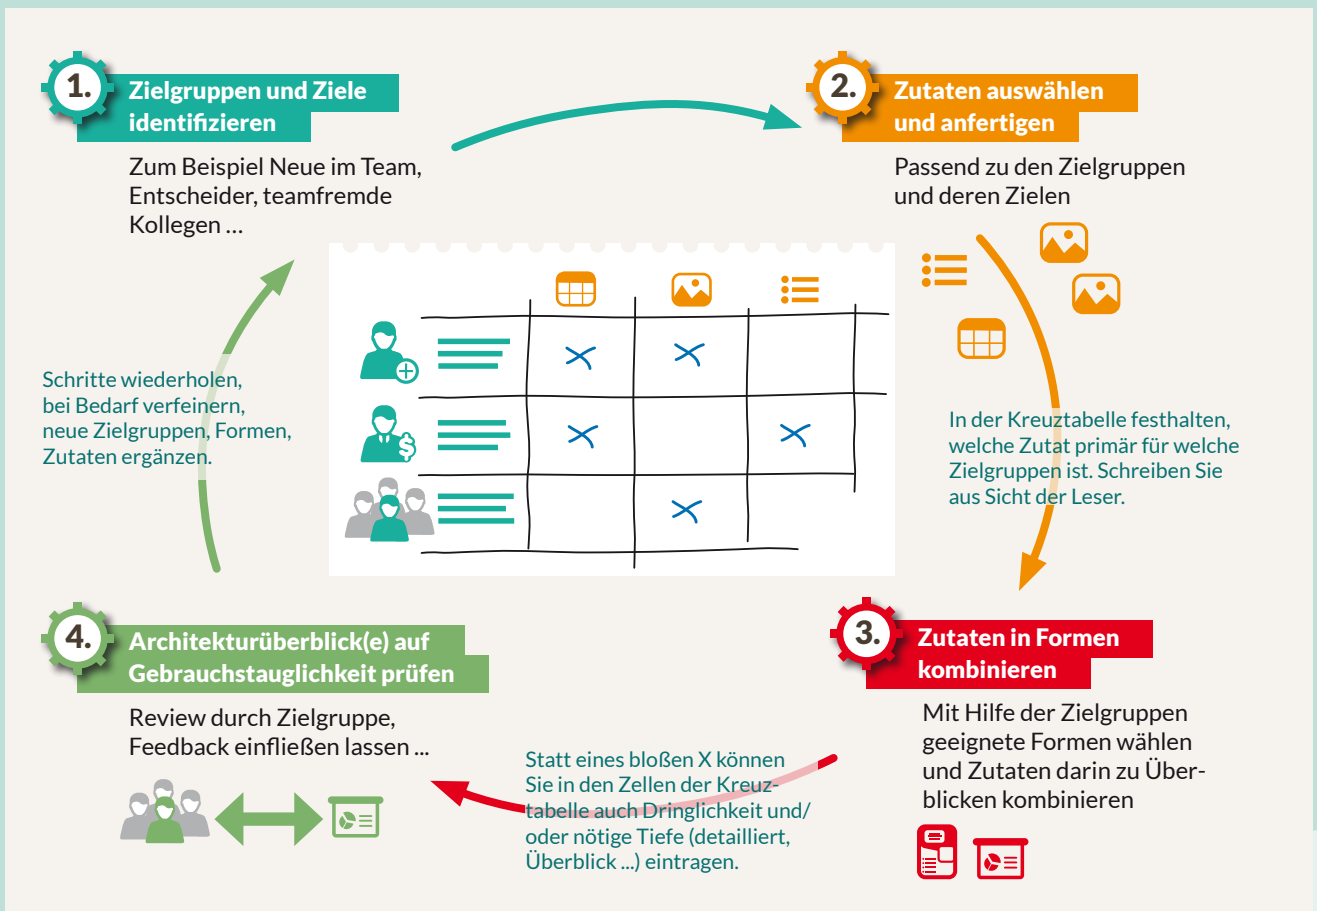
1. Zielgruppen und Ziele identifizieren

Zum Beispiel Neue im Team, Entscheider, teamfremde Kollegen …

2. Zutaten auswählen und anfertigen

Passend zu den Zielgruppen und deren Zielen

Schritte wiederholen, bei Bedarf verfeinern, neue Zielgruppen, Formen, Zutaten ergänzen.

In der Kreuztabelle festhalten, welche Zutat primär für welche Zielgruppen ist. Schreiben Sie aus Sicht der Leser.

4. Architekturüberblick(e) auf Gebrauchstauglichkeit prüfen

Review durch Zielgruppe, Feedback einfließen lassen ...

3. Zutaten in Formen kombinieren

Mit Hilfe der Zielgruppen geeignete Formen wählen und Zutaten darin zu Überblicken kombinieren

Statt eines bloßen X können Sie in den Zellen der Kreuztabelle auch Dringlichkeit und/ oder nötige Tiefe (detailliert, Überblick ...) eintragen.